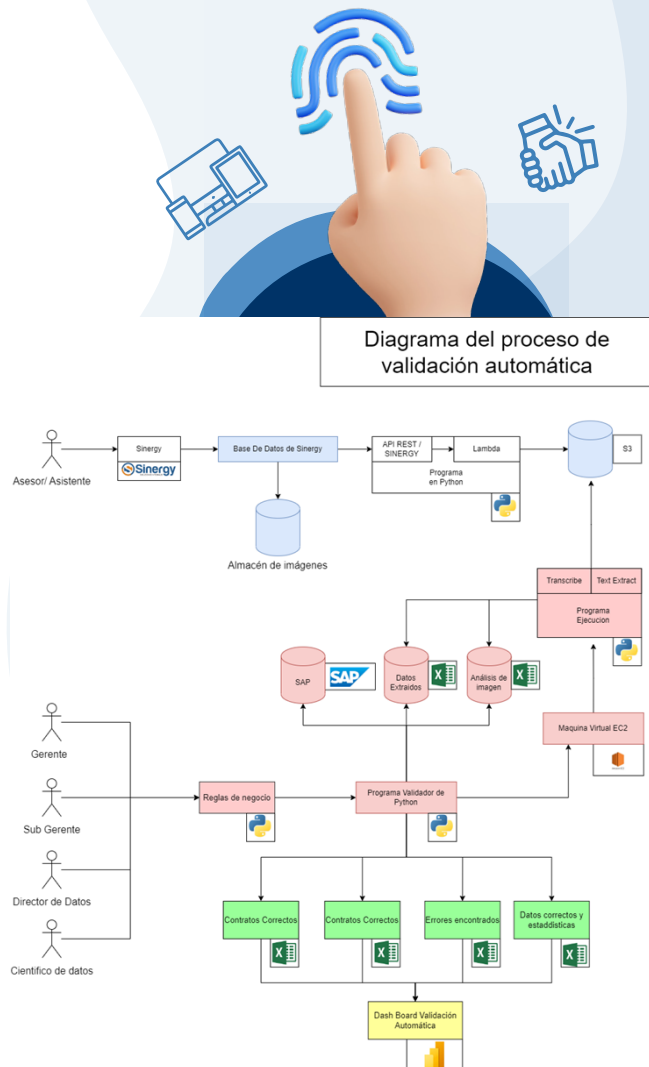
Diagrama del proceso de validación automática

Asesor/ Asistente

Sinergy

Sinergy

Base De Datos de Sinergy

Almacén de imágenes

API REST / SINERGY

Lambda

Programa en Python

S3

Transcribe

Text Extract

Programa Ejecucion

SAP

SAP

Datos Extraidos

Análisis de imagen

Maquina Virtual EC2

Gerente

Sub Gerente

Director de Datos

Cientifico de datos

Reglas de negocio

Programa Validador de Python

Contratos Correctos

Contratos Correctos

Errores encontrados

Datos correctos y estaddisticas

Dash Board Validación Automática